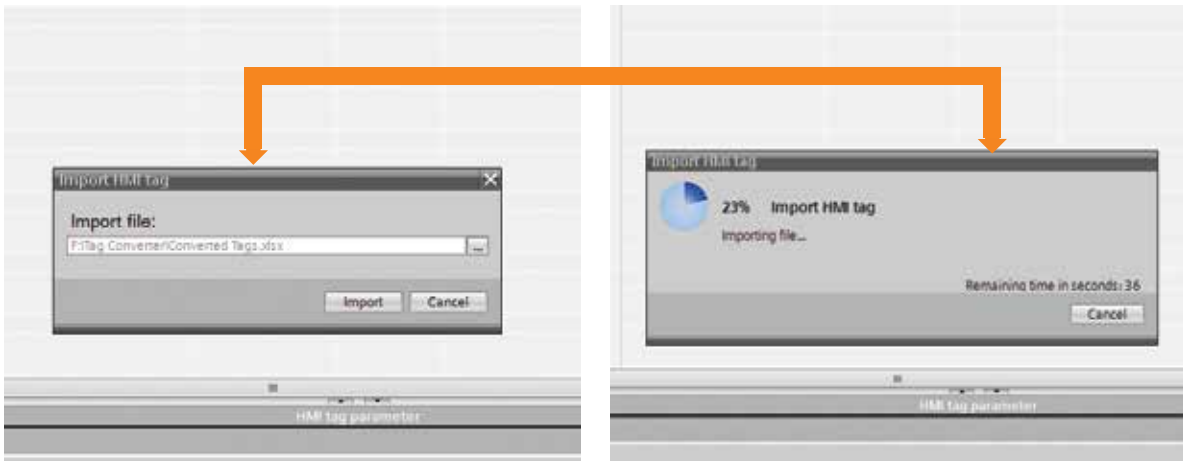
Import HMI tag

Import file:

F:\Tag Converter\Converted Tags.xlsx

...

Import

Cancel

HMI tag parameter

Import HMI tag

23% Import HMI tag

Importing file...

Remaining time in seconds: 36

Cancel

HMI tag parameter